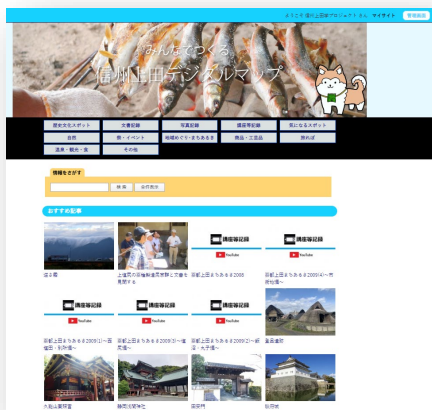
ようこそ 信州上田デジタルマッププロジェクト さん　マイサイト　管理画面

みんなでつくる
信州上田デジタルマップ

| 歴史文化スポット | 文書記録 | 写真記録 | 講座等記録 | 気になるスポット |
|---|---|---|---|---|
| 自然 | 祭・イベント | 地域めぐり・まちあるき | 商品・工芸品 | 探れば |
| 温泉・観光・食 | その他 | | | |

情報をさがす
検索　詳細検索

おすすめ記事

講座等記録　講座等記録　講座等記録

YouTube　YouTube　YouTube

虚空蔵山　上田市の市民団体が地域の歴史を発見する　信州上田まちあるき2008　信州上田まちあるき2009(1)～市街地～

講座等記録　講座等記録　講座等記録

YouTube　YouTube　YouTube

信州上田まちあるき2009(1)～西塩田・別所～　信州上田まちあるき2009(3)～塩尻～　信州上田まちあるき2009(2)～前山・大沢～　国分寺跡

大輪山　前山寺　塩田北条氏　常楽寺　上田城